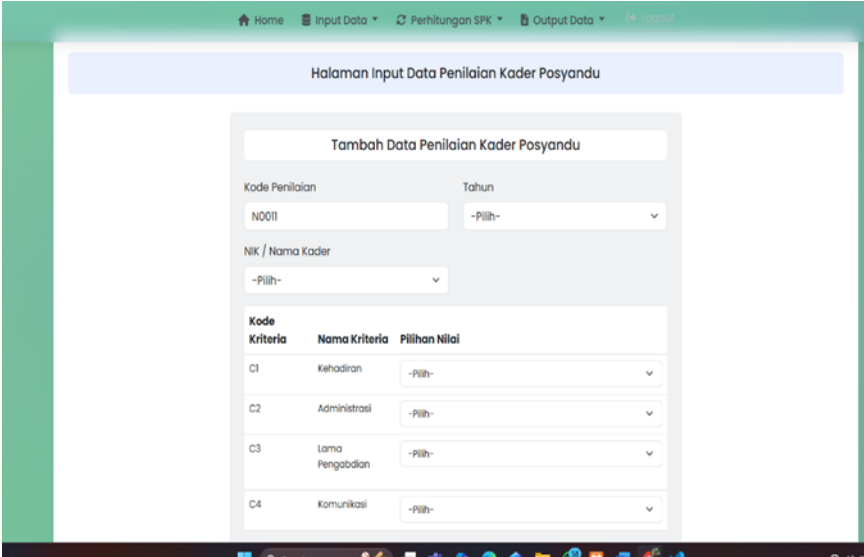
Home Input Data ▾ Perhitungan SPK ▾ Output Data ▾ Logout

Halaman Input Data Penilaian Kader Posyandu

Tambah Data Penilaian Kader Posyandu

Kode Penilaian

N0011

Tahun

-Pilih-

NIK / Nama Kader

-Pilih-

| Kode Kriteria | Nama Kriteria | Pilihan Nilai |
|---|---|---|
| C1 | Kehadiran | -Pilih- |
| C2 | Administrasi | -Pilih- |
| C3 | Lama Pengabdian | -Pilih- |
| C4 | Komunikasi | -Pilih- |